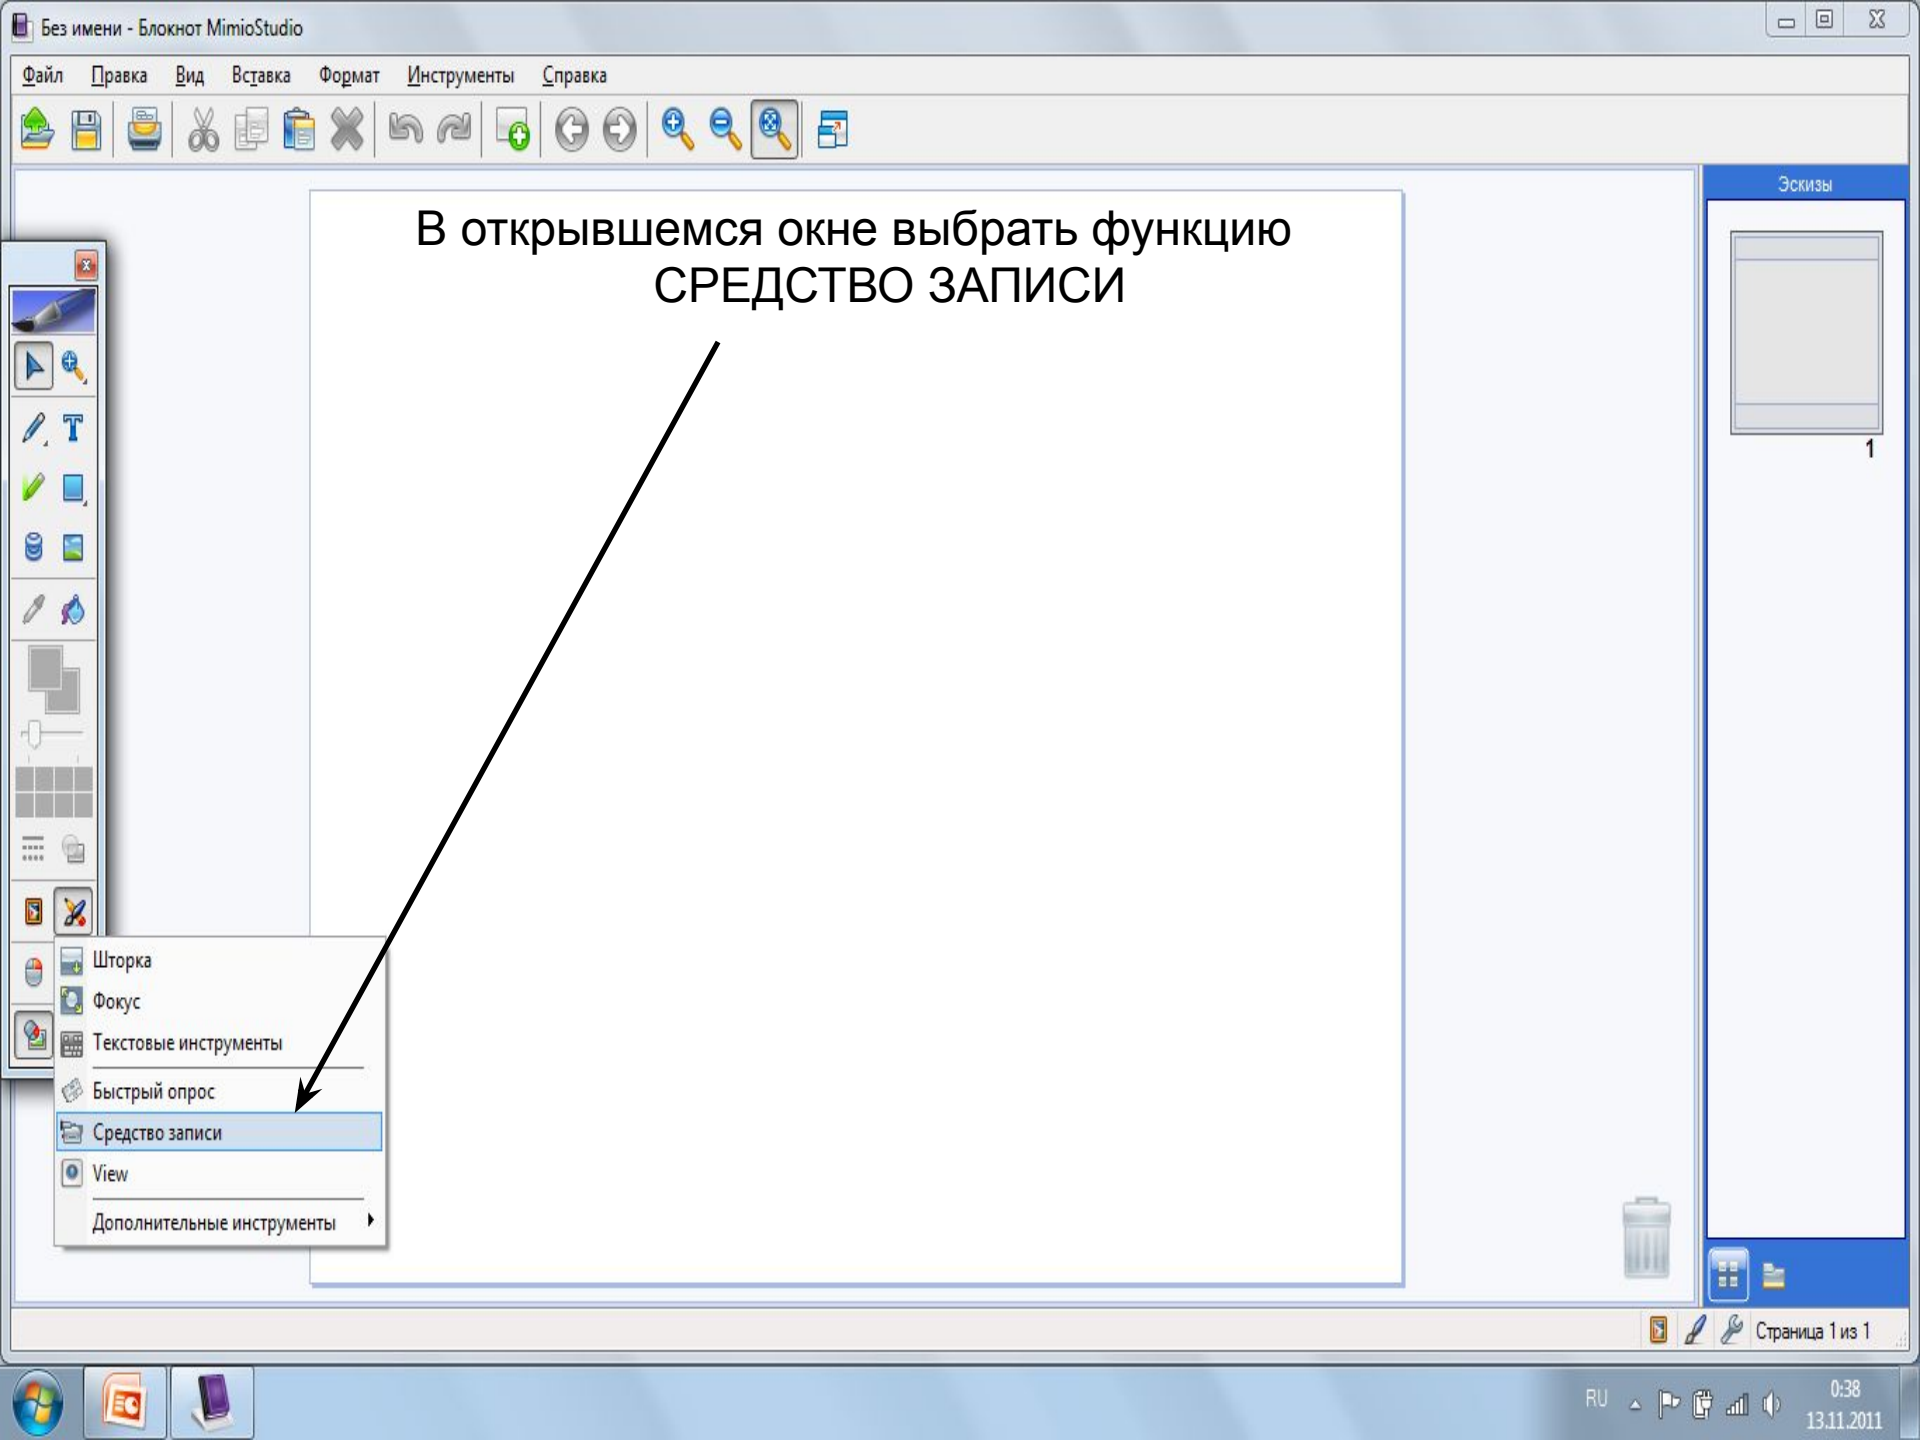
Без имени - Блокнот MimioStudio

Файл Правка Вид Вставка Формат Инструменты Справка

Эскизы

В открывшемся окне выбрать функцию СРЕДСТВО ЗАПИСИ

1

Шторка
Фокус
Текстовые инструменты
Быстрый опрос
Средство записи
View
Дополнительные инструменты

Страница 1 из 1

RU

0:38
13.11.2011